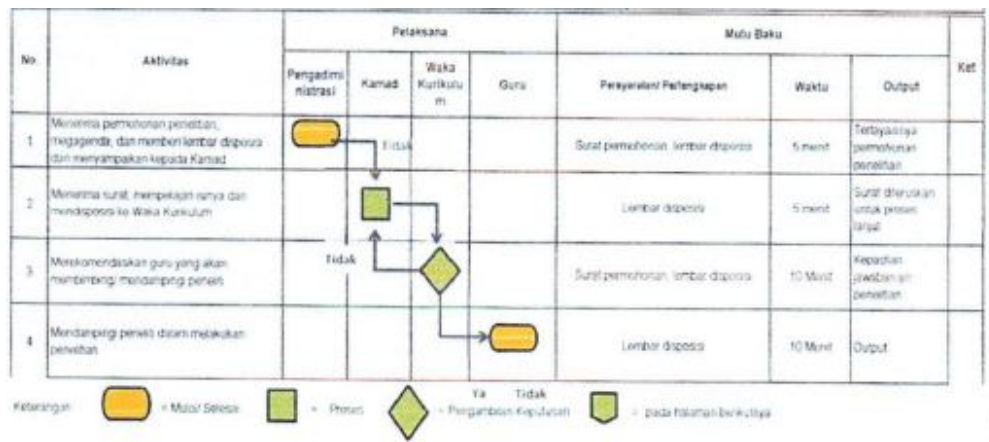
| No | Aktivitas | Pelaksana: Pengadministrasi | Pelaksana: Kamad | Pelaksana: Waka Kurikulum | Pelaksana: Guru | Mutu Baku: Persyaratan/ Perlengkapan | Mutu Baku: Waktu | Mutu Baku: Output | Ket |
|---|---|---|---|---|---|---|---|---|---|
| 1 | Menerima permohonan penelitian, mengagenda, dan memberi lembar disposisi dan menyampaikan kepada Kamad | | Tidak | | | Surat permohonan, lembar disposisi | 5 menit | Tersampainya permohonan penelitian | |
| 2 | Menerima surat, mempelajari isinya dan mendisposisi ke Waka Kurikulum | | | | | Lembar disposisi | 5 menit | Surat diteruskan untuk proses lanjut | |
| 3 | Merekomendasikan guru yang akan membimbing/ mendampingi peneliti | | Tidak | | | Surat permohonan, lembar disposisi | 10 Menit | Kepastian jawaban an penelitian | |
| 4 | Mendampingi peneliti dalam melakukan penelitian | | | | | Lembar disposisi | 10 Menit | Output | |

Keterangan: = Mulai/ Selesai = Proses Ya Tidak = Pengambilan Keputusan = pada halaman berikutnya